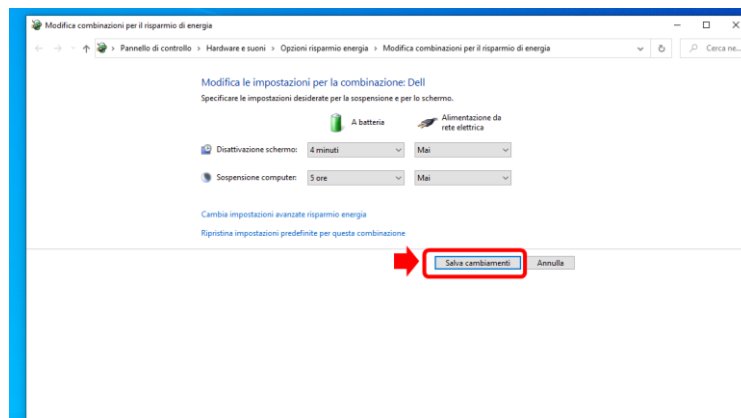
Modifica combinazioni per il risparmio di energia

Pannello di controllo > Hardware e suoni > Opzioni risparmio energia > Modifica combinazioni per il risparmio di energia

Cerca ne...

Modifica le impostazioni per la combinazione: Dell

Specificare le impostazioni desiderate per la sospensione e per lo schermo.

| | A batteria | Alimentazione da rete elettrica |
|---|---|---|
| Disattivazione schermo: | 4 minuti | Mai |
| Sospensione computer: | 5 ore | Mai |

Cambia impostazioni avanzate risparmio energia

Ripristina impostazioni predefinite per questa combinazione

Salva cambiamenti

Annulla